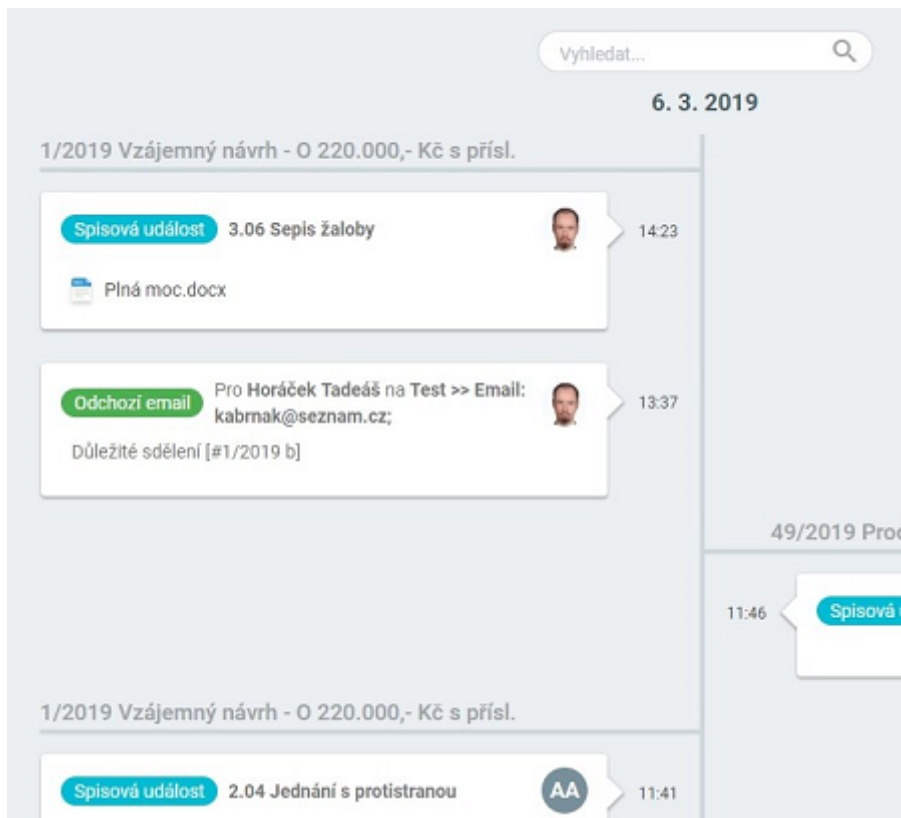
Vyhledat...

6. 3. 2019

1/2019 Vzájemný návrh - O 220.000,- Kč s přísl.

Spisová událost 3.06 Sepis žaloby

14:23

Plná moc.docx

Odchozí email Pro Horáček Tadeáš na Test >> Email: kabrnak@seznam.cz;

13:37

Důležité sdělení [#1/2019 b]

49/2019 Pro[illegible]

11:46

Spisová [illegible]

1/2019 Vzájemný návrh - O 220.000,- Kč s přísl.

Spisová událost 2.04 Jednání s protistranou

AA

11:41